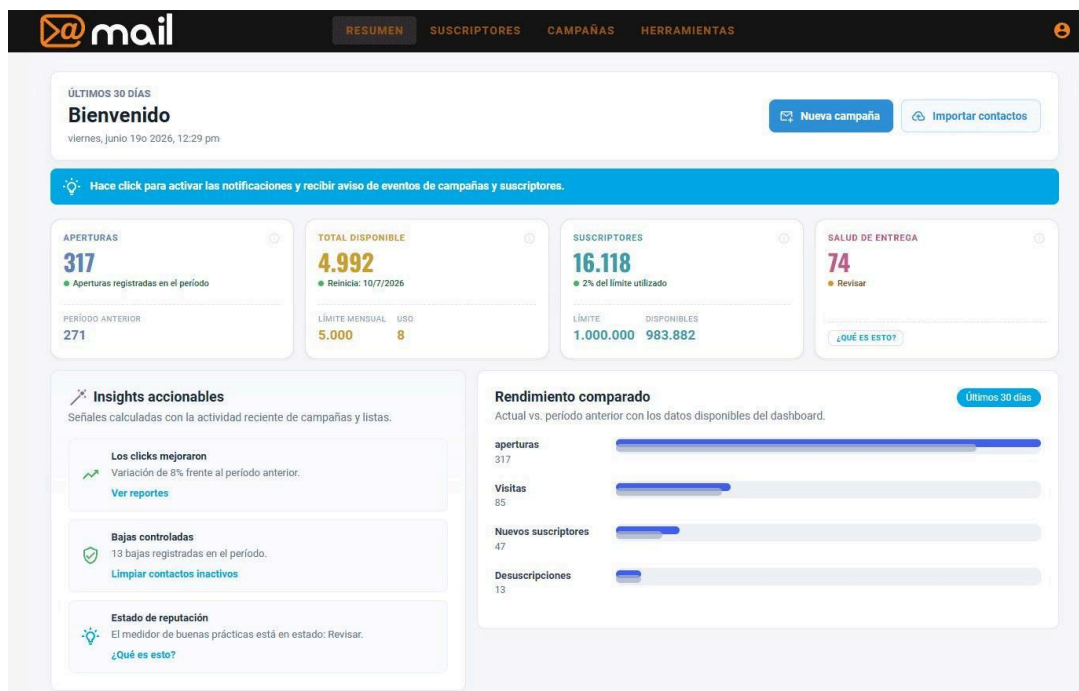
@mail

RESUMEN SUSCRIPTORES CAMPAÑAS HERRAMIENTAS

ÚLTIMOS 30 DÍAS
Bienvenido
viernes, junio 19o 2026, 12:29 pm

Nueva campaña
Importar contactos

Hace click para activar las notificaciones y recibir aviso de eventos de campañas y suscriptores.

APERTURAS
317
Aperturas registradas en el período
PERÍODO ANTERIOR
271

TOTAL DISPONIBLE
4.992
Reinicia: 10/7/2026
LÍMITE MENSUAL USO
5.000 8

SUSCRIPTORES
16.118
2% del límite utilizado
LÍMITE DISPONIBLES
1.000.000 983.882

SALUD DE ENTREGA
74
Revisar
¿QUÉ ES ESTO?

Insights accionables
Señales calculadas con la actividad reciente de campañas y listas.

Los clicks mejoraron
Variación de 8% frente al período anterior.
Ver reportes

Bajas controladas
13 bajas registradas en el período.
Limpiar contactos inactivos

Estado de reputación
El medidor de buenas prácticas está en estado: Revisar.
¿Qué es esto?

Rendimiento comparado
Últimos 30 días
Actual vs. período anterior con los datos disponibles del dashboard.

aperturas
317
Visitas
85
Nuevos suscriptores
47
Desuscripciones
13